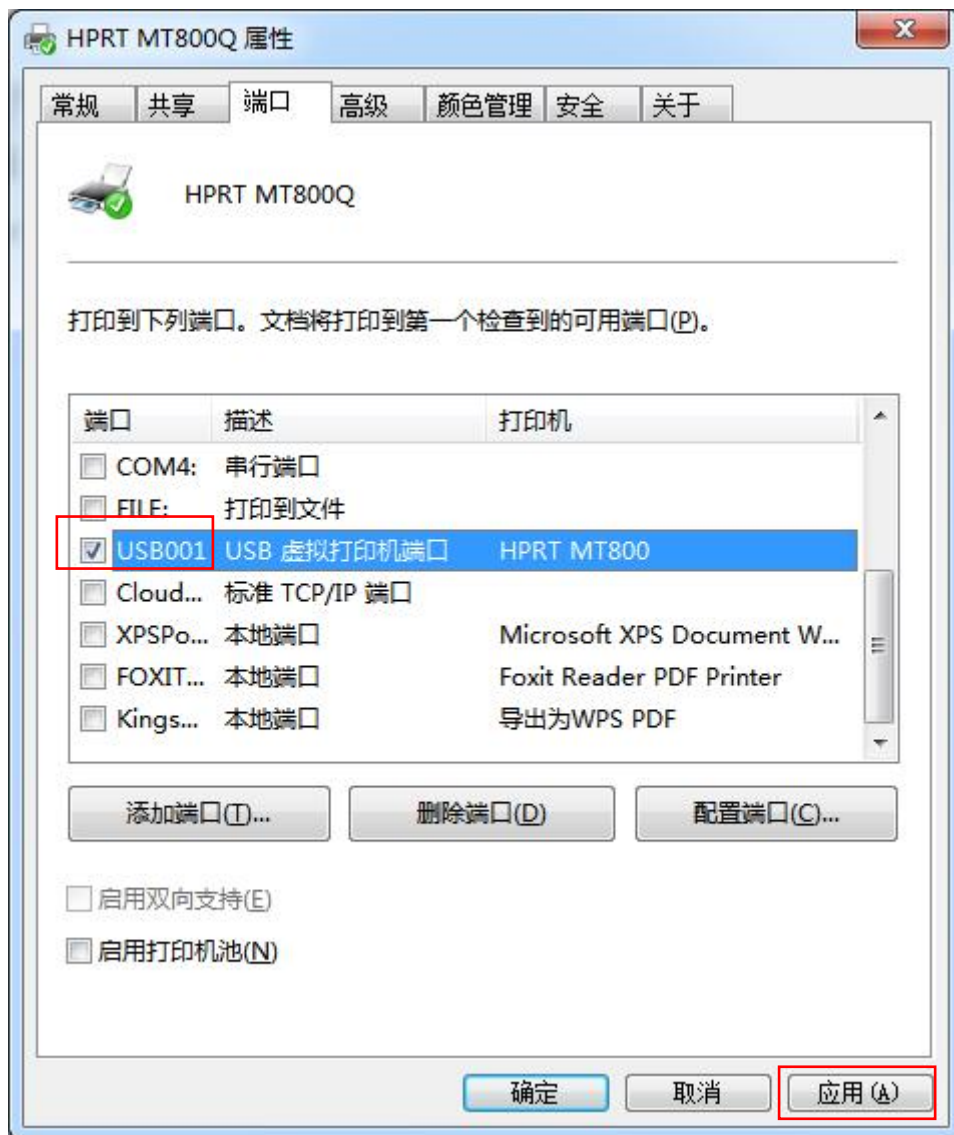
HPRT MT800Q 属性

常规 | 共享 | 端口 | 高级 | 颜色管理 | 安全 | 关于

HPRT MT800Q

打印到下列端口。文档将打印到第一个检查到的可用端口(P)。

| 端口 | 描述 | 打印机 |
|---|---|---|
| COM4: | 串行端口 | |
| FILE: | 打印到文件 | |
| USB001 | USB 虚拟打印机端口 | HPRT MT800 |
| Cloud... | 标准 TCP/IP 端口 | |
| XPSPo... | 本地端口 | Microsoft XPS Document W... |
| FOXIT... | 本地端口 | Foxit Reader PDF Printer |
| Kings... | 本地端口 | 导出为WPS PDF |

添加端口(T)... 删除端口(D) 配置端口(C)...

启用双向支持(E)

启用打印机池(N)

确定 取消 应用(A)